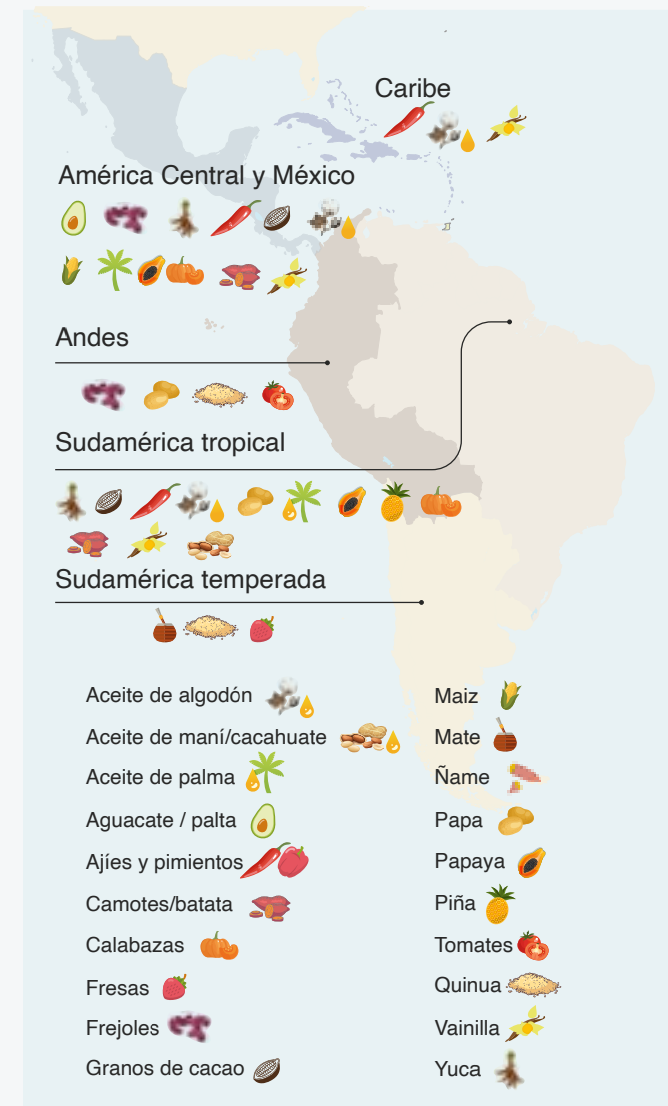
Caribe

América Central y México

Andes

Sudamérica tropical

Sudamérica temperada

Aceite de algodón
Aceite de maní/cacahuate
Aceite de palma
Aguacate / palta
Ajíes y pimientos
Camotes/batata
Calabazas
Fresas
Frejoles
Granos de cacao

Maiz
Mate
Ñame
Papa
Papaya
Piña
Tomates
Quinua
Vainilla
Yuca